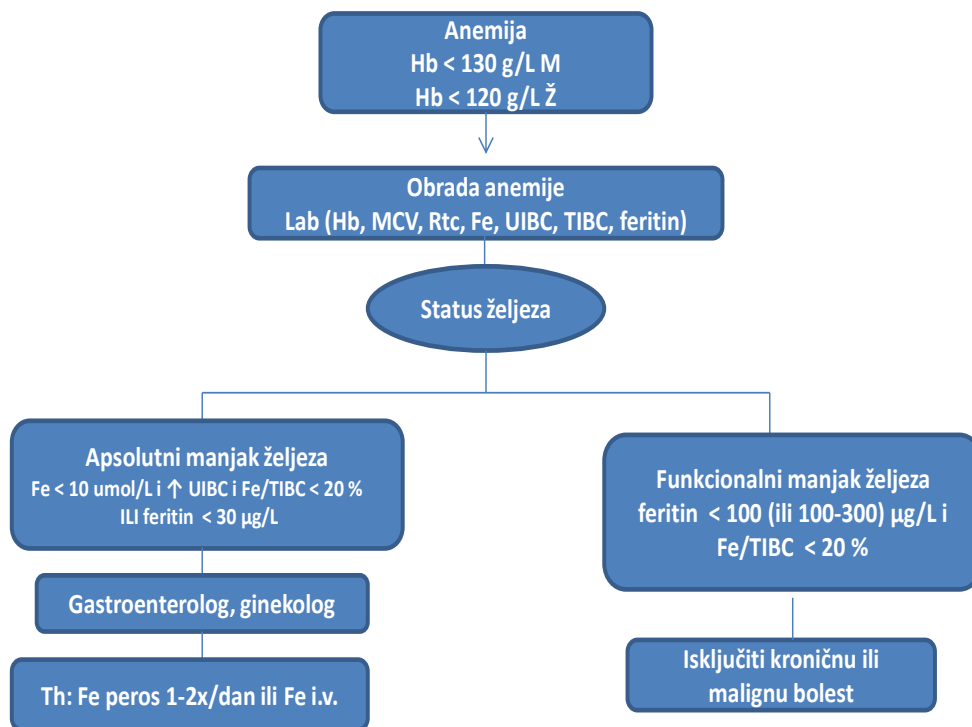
Anemija
Hb < 130 g/L M
Hb < 120 g/L Ž

Obrada anemije
Lab (Hb, MCV, Rtc, Fe, UIBC, TIBC, feritin)

Status željeza

Apsolutni manjak željeza
Fe < 10 umol/L i ↑ UIBC i Fe/TIBC < 20 %
ILI feritin < 30 μg/L

Gastroenterolog, ginekolog

Th: Fe peros 1-2x/dan ili Fe i.v.

Funkcionalni manjak željeza
feritin < 100 (ili 100-300) μg/L i
Fe/TIBC < 20 %

Isključiti kroničnu ili malignu bolest